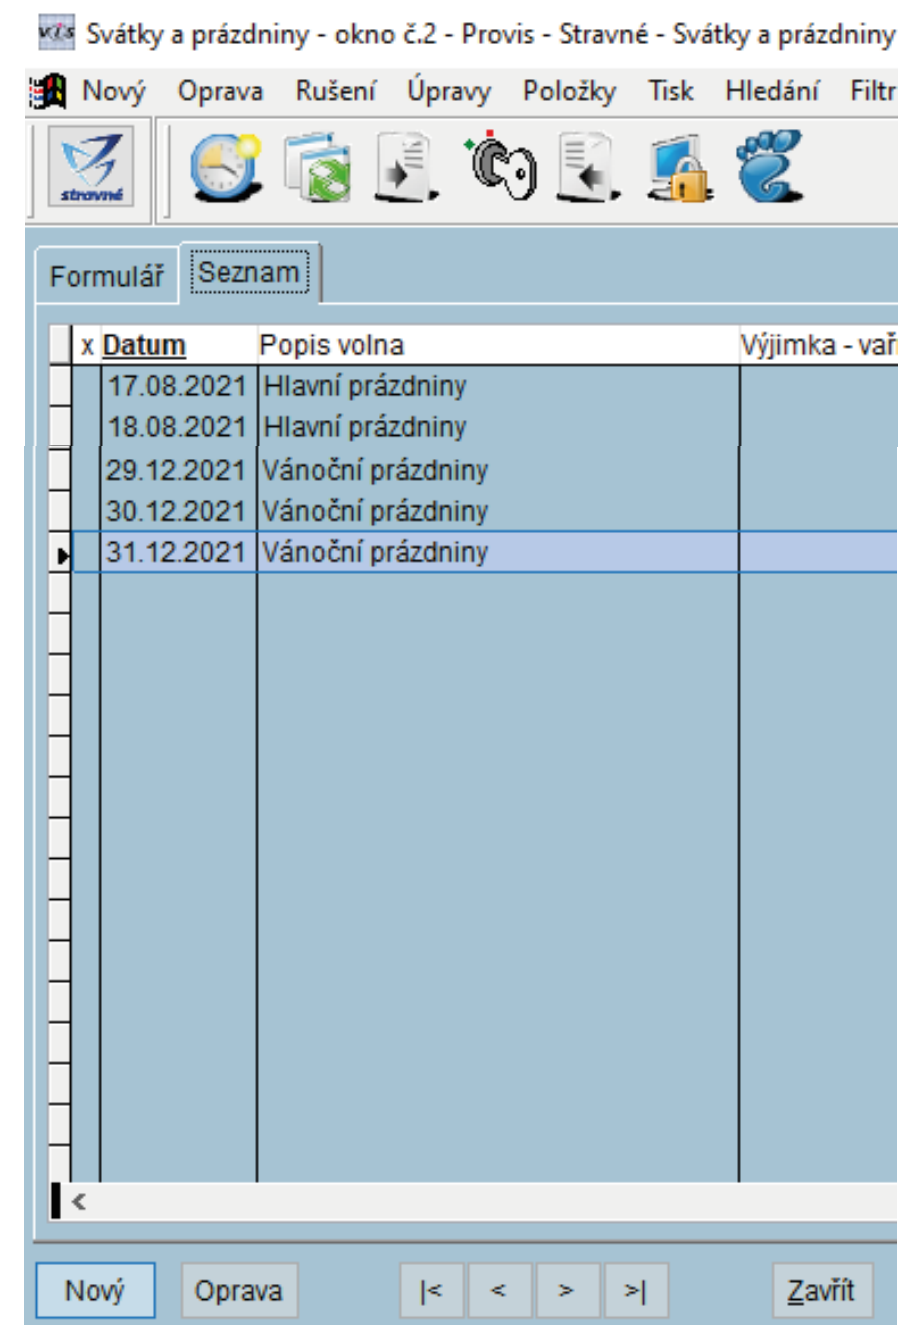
Svátky a prázdniny - okno č.2 - Provis - Stravné - Svátky a prázdniny

Nový Oprava Rušení Úpravy Položky Tisk Hledání Filtr

stravné

Formulář Seznam

| x | Datum | Popis volna | Výjimka - vař |
|---|---|---|---|
| | 17.08.2021 | Hlavní prázdniny | |
| | 18.08.2021 | Hlavní prázdniny | |
| | 29.12.2021 | Vánoční prázdniny | |
| | 30.12.2021 | Vánoční prázdniny | |
| | 31.12.2021 | Vánoční prázdniny | |

<

Nový Oprava |< < > >| Zavřít